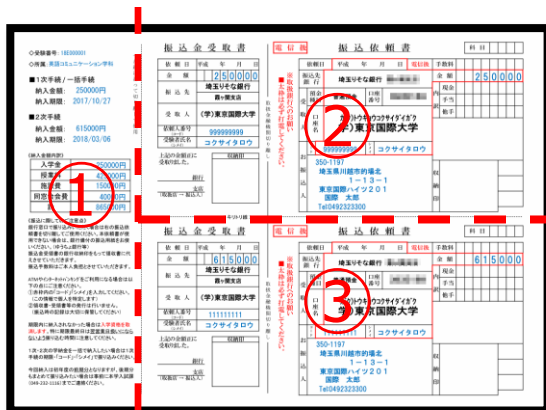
①

②

③

○受験番号：18E00001
○所属：英語コミュニケーション学科

■1次手続／一括手続
納入金額：250000円
納入期限：2017/10/27

■2次手続
納入金額：615000円
納入期限：2018/02/06

| 入学金 | 250000円 |
|---|---|
| 授業料 | 400000円 |
| 施設費 | 150000円 |
| 同窓会費 | 40000円 |
| 計 | 880000円 |

振込金受取書

| 依頼日 | 平成 年 月 日 |
|---|---|
| 金額 | 250000 |
| 振込先 | 埼玉りそな銀行 |
| | 霞ヶ関支店 |
| 受取人 | (学)東京国際大学 |
| 依頼人番号 | 999999999 |
| 依頼人 | コクサイタロウ |

上記の金額正に受領致しました。

取扱日附印

振込依頼書

電信扱

| 依頼日 | 平成 年 月 日 |
|---|---|
| 金額 | 250000 |
| 振込先 | 埼玉りそな銀行 |
| 受取人 | (学)東京国際大学 |
| 依頼人番号 | 999999999 |
| 依頼人 | コクサイタロウ |

350-1197
埼玉県川越市的場北
1-13-1
東京国際ハイツ201
国際 太郎
0492323300

キリトリ線

振込金受取書

| 依頼日 | 平成 年 月 日 |
|---|---|
| 金額 | 615000 |
| 振込先 | 埼玉りそな銀行 |
| | 霞ヶ関支店 |
| 受取人 | (学)東京国際大学 |
| 依頼人番号 | 111111111 |
| 依頼人 | コクサイタロウ |

振込依頼書

電信扱

| 依頼日 | 平成 年 月 日 |
|---|---|
| 金額 | 615000 |
| 振込先 | 埼玉りそな銀行 |
| 受取人 | (学)東京国際大学 |
| 依頼人 | コクサイタロウ |

350-1197
埼玉県川越市的場北
1-13-1
東京国際ハイツ201
国際 太郎
0492323300

現金
手形
小切手
手数料
科目